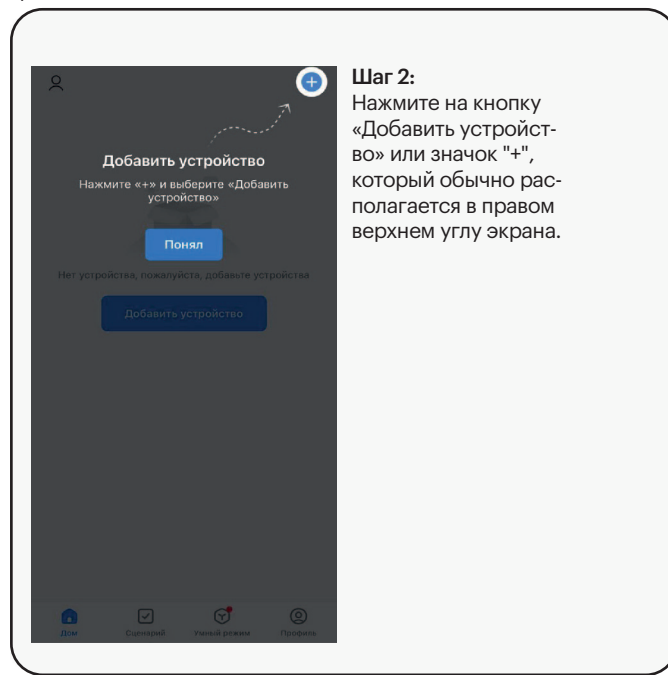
Добавить устройство

Нажмите «+» и выберите «Добавить устройство»

Понял

Нет устройства, пожалуйста, добавьте устройства

Добавить устройство

Дом
Сценарий
Умный режим
Профиль

Шаг 2:
Нажмите на кнопку «Добавить устройство» или значок "+", который обычно располагается в правом верхнем углу экрана.